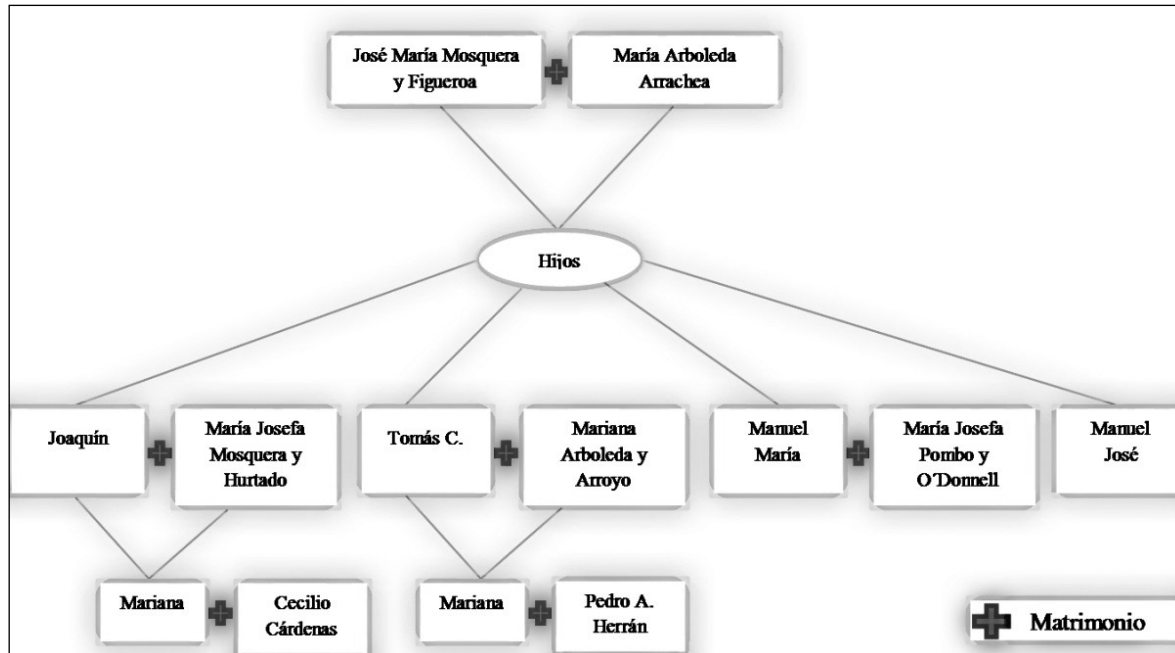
José María Mosquera y Figueroa

María Arboleda Arrachea

Hijos

Joaquín

María Josefa Mosquera y Hurtado

Tomás C.

Mariana Arboleda y Arroyo

Manuel María

María Josefa Pombo y O'Donnell

Manuel José

Mariana

Cecilio Cárdenas

Mariana

Pedro A. Herrán

Matrimonio